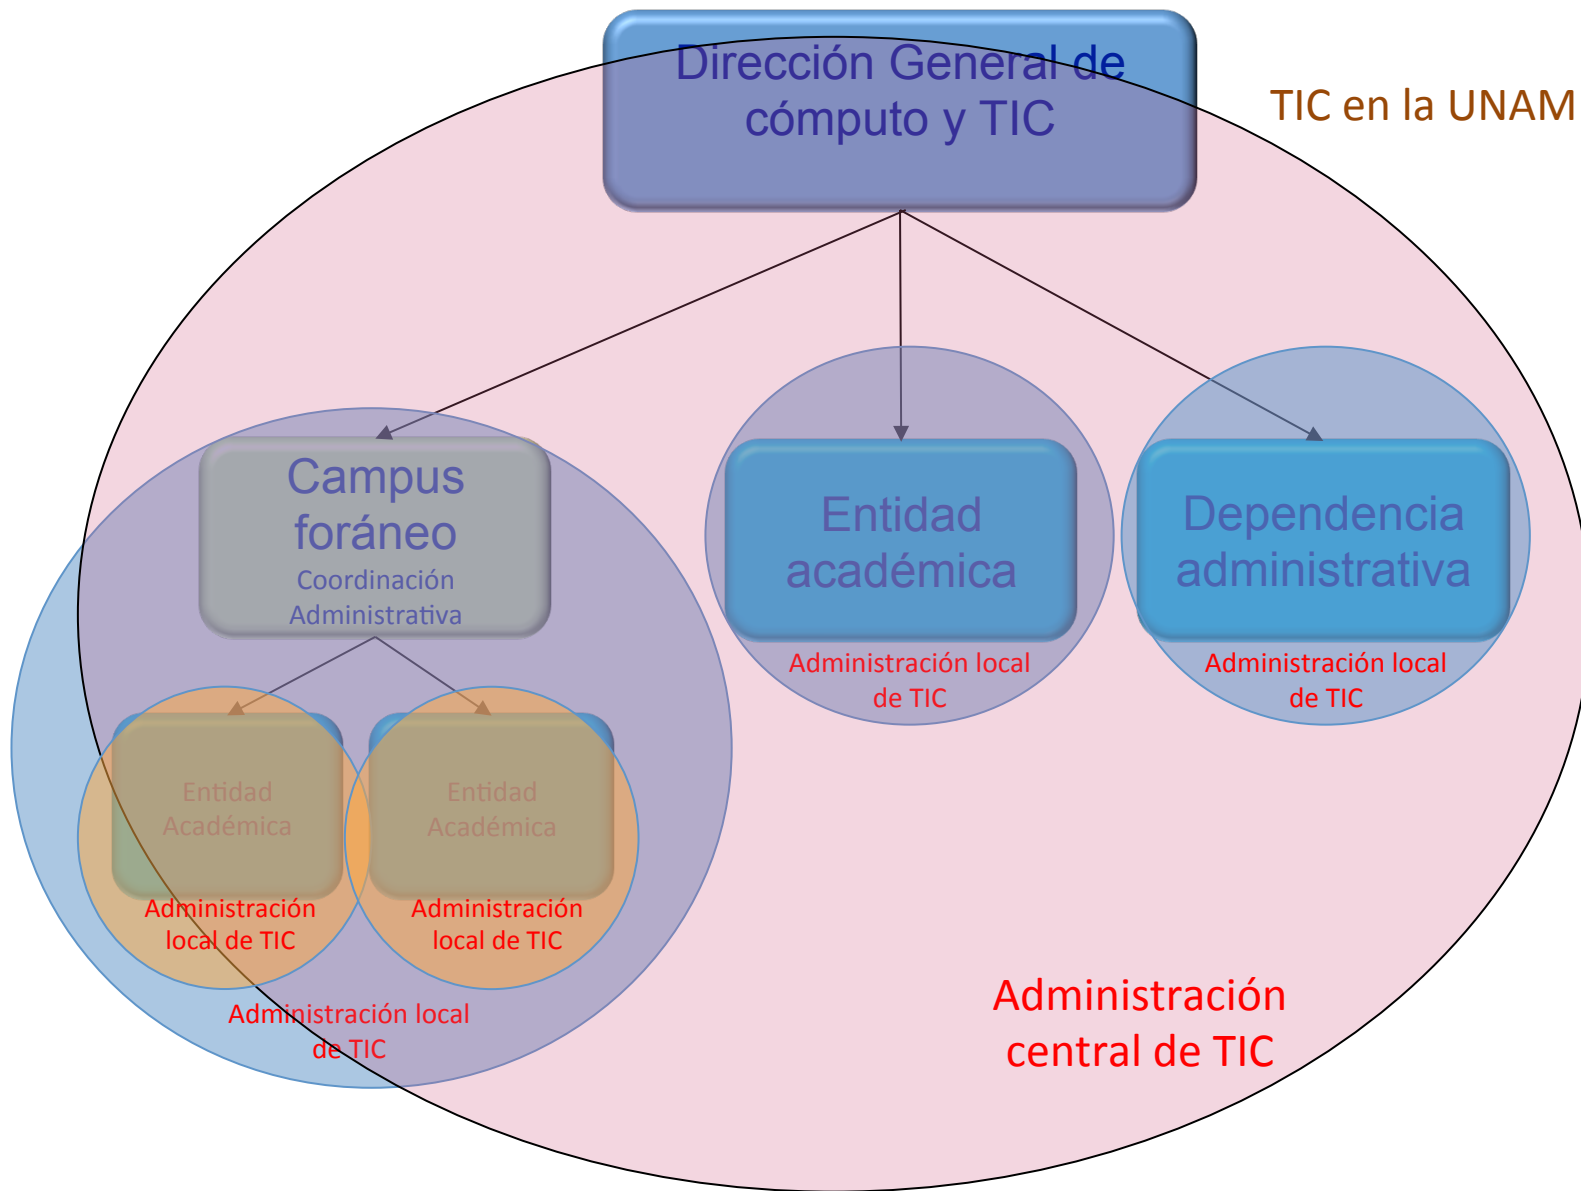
Dirección General de cómputo y TIC

TIC en la UNAM

Campus foráneo
Coordinación Administrativa

Entidad académica

Dependencia administrativa

Administración local de TIC

Administración local de TIC

Entidad Académica

Entidad Académica

Administración local de TIC

Administración local de TIC

Administración local de TIC

Administración central de TIC